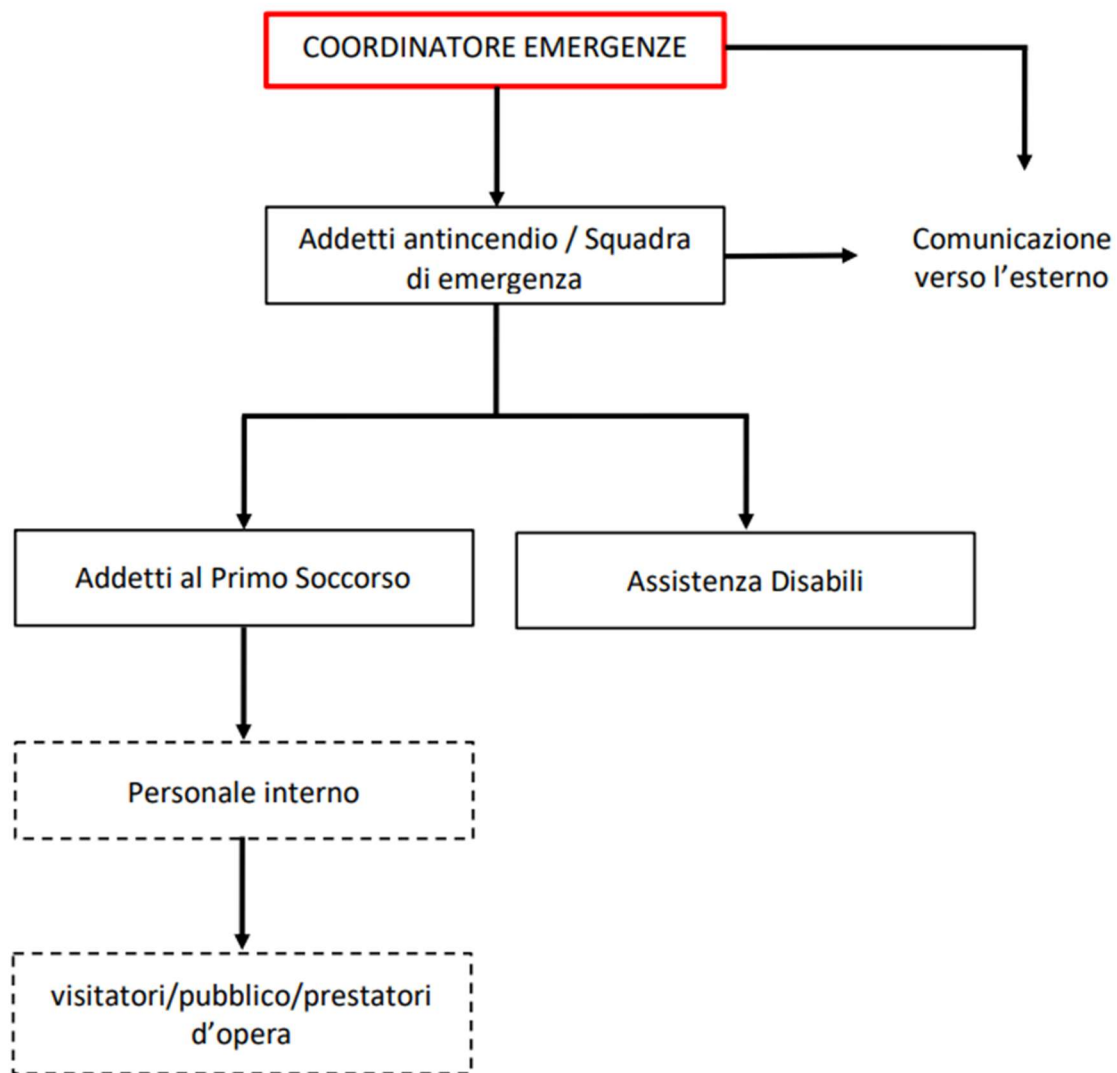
COORDINATORE EMERGENZE

Addetti antincendio / Squadra di emergenza

Comunicazione verso l’esterno

Addetti al Primo Soccorso

Assistenza Disabili

Personale interno

visitatori/pubblico/prestatori d’opera